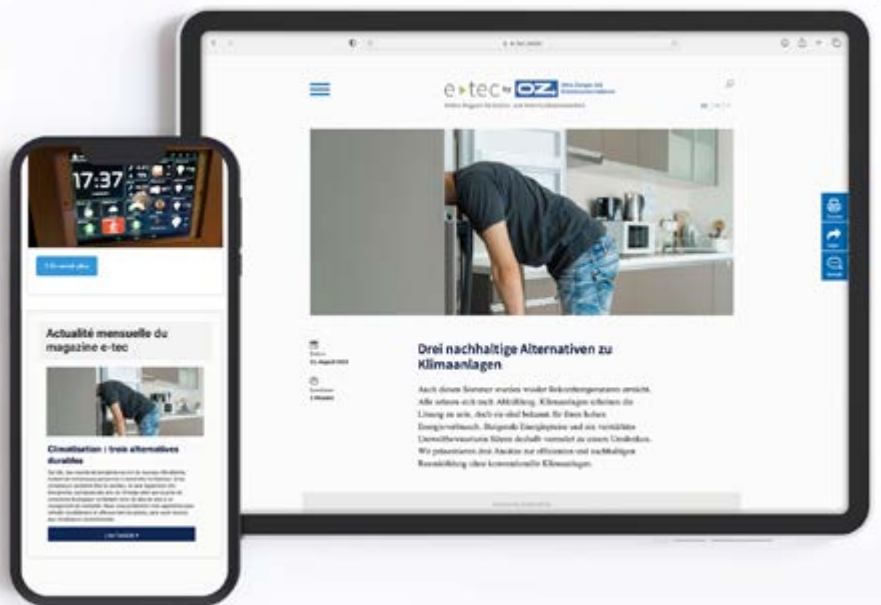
e-tec by OZ

Drei nachhaltige Alternativen zu Klimaanlagen

Auch diesen Sommer wurden wieder Rekordtemperaturen erreicht. Alle sehnen sich nach Abkühlung. Klimaanlagen scheinen die Lösung zu sein, doch sie sind bekannt für ihren hohen Energieverbrauch. Steigende Energiepreise und ein verstärktes Umweltbewusstsein führen deshalb vermehrt zu einem Umdenken. Wir präsentieren drei Ansätze zur effizienten und nachhaltigen Raumkühlung ohne konventionelle Klimaanlagen.

17:37

Actualité mensuelle du magazine e-tec

Climatisation : trois alternatives durables